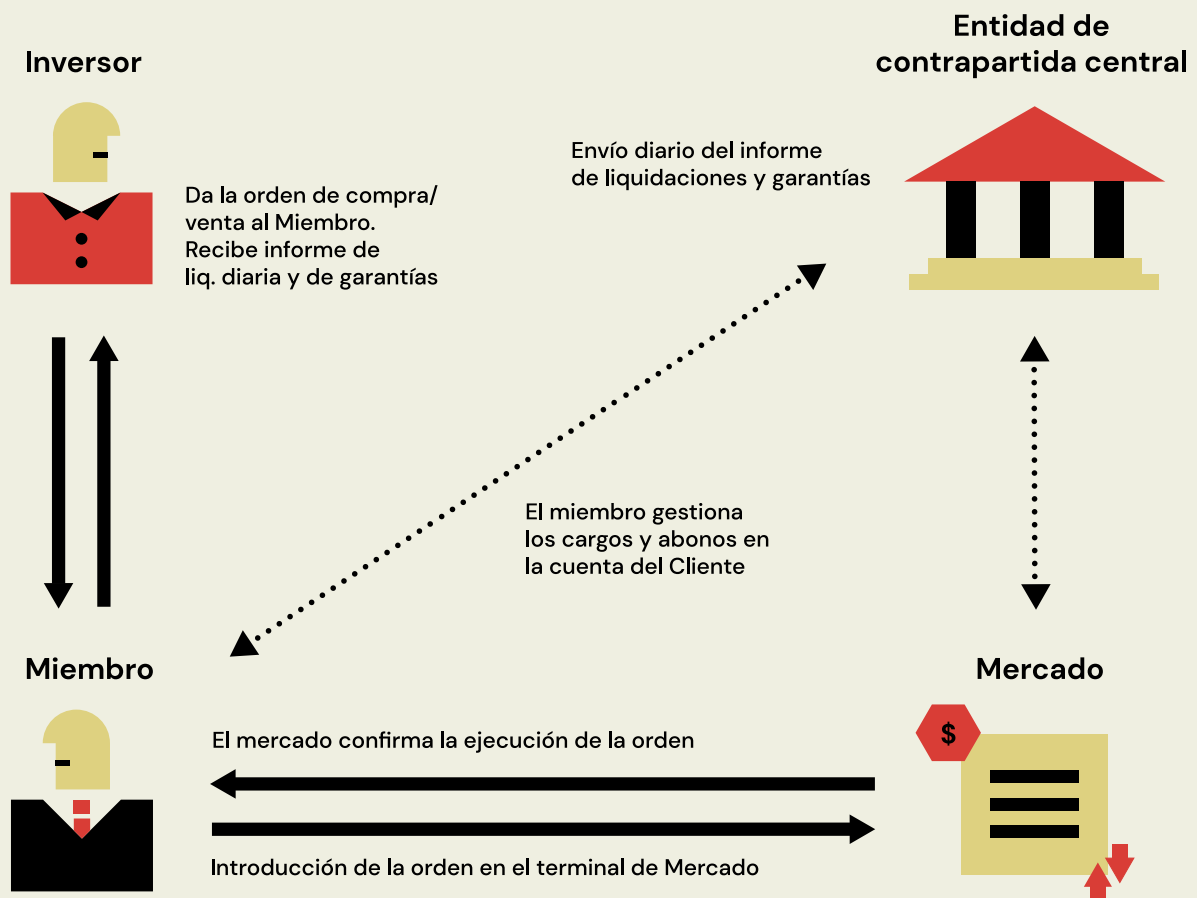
Inversor

Entidad de contrapartida central

Da la orden de compra/ venta al Miembro. Recibe informe de liq. diaria y de garantías

Envío diario del informe de liquidaciones y garantías

El miembro gestiona los cargos y abonos en la cuenta del Cliente

Miembro

Mercado

El mercado confirma la ejecución de la orden

$

Introducción de la orden en el terminal de Mercado